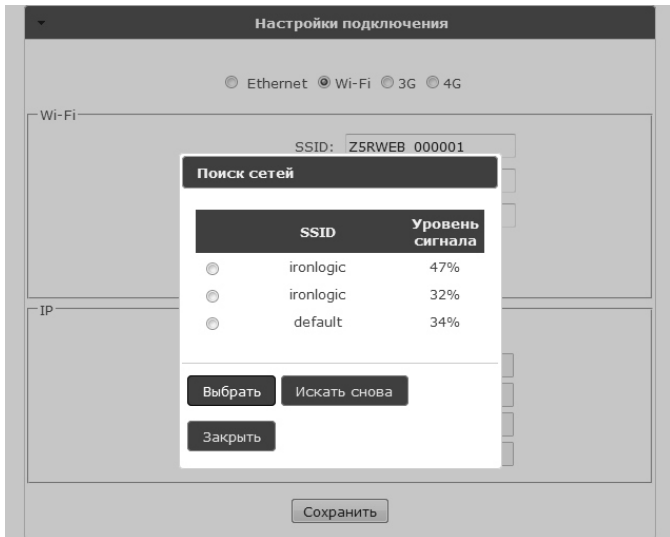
Настройки подключения

Ethernet Wi-Fi 3G 4G

Wi-Fi

SSID: Z5RWEB_000001

Поиск сетей

|  | SSID | Уровень сигнала |
|---|---|---|
|  | ironlogic | 47% |
|  | ironlogic | 32% |
|  | default | 34% |

Выбрать Искать снова

Закрыть

IP

Сохранить